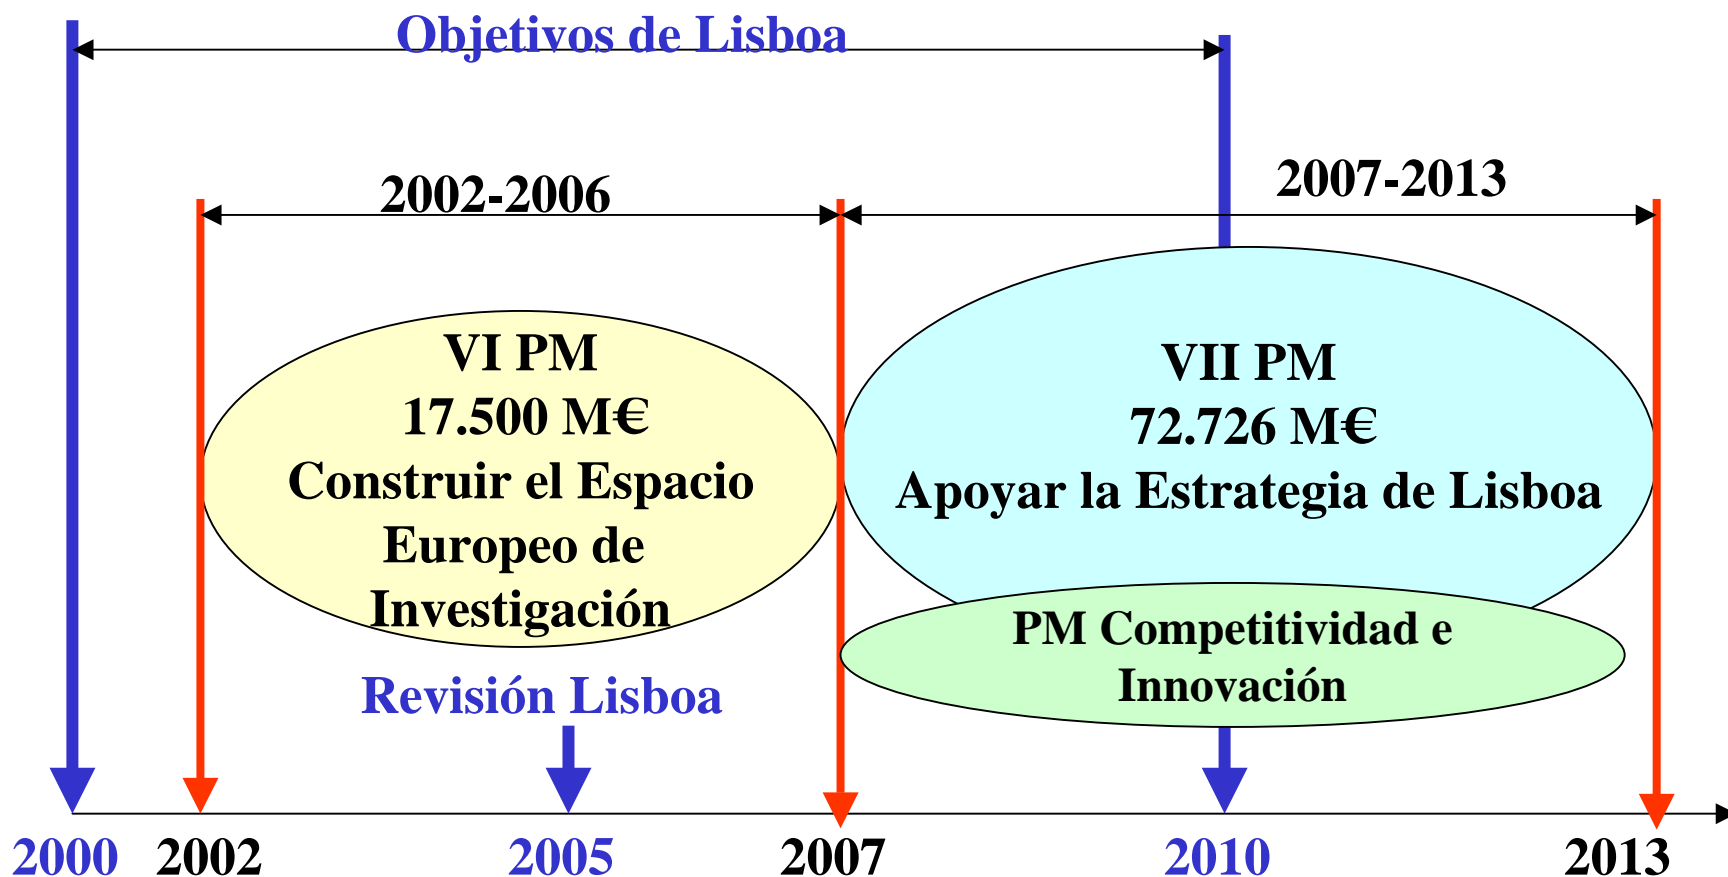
Objetivos de Lisboa

2002-2006

2007-2013

VI PM
17.500 M€
Construir el Espacio Europeo de Investigación

VII PM
72.726 M€
Apoyar la Estrategia de Lisboa

PM Competitividad e Innovación

Revisión Lisboa

2000 2002 2005 2007 2010 2013